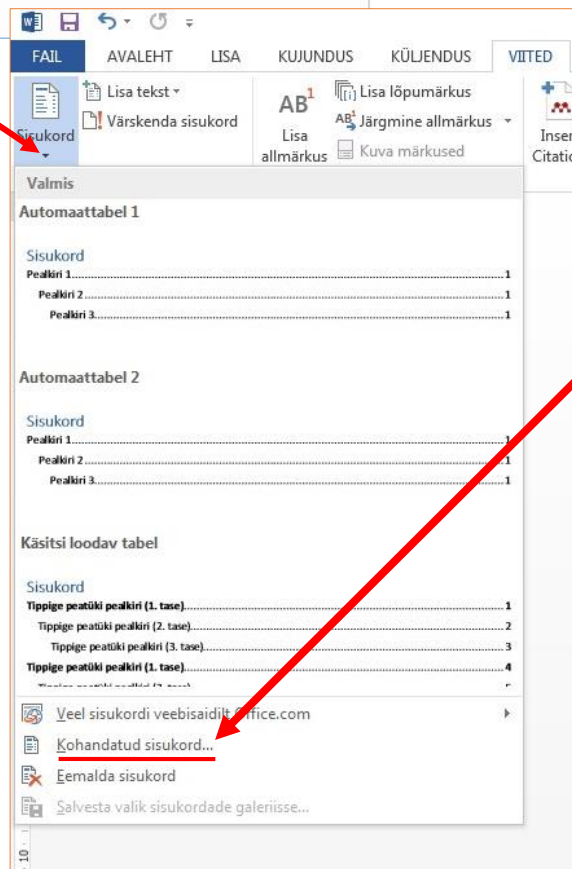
FAIL AVALEHT LISA KUJUNDUS KÜLJENDUS VIITED

Sisukord
Lisa tekst
Värskenda sisukord
$AB^1$ Lisa allmärkus
Lisa lõpumärkus
Järgmine allmärkus
Kuva märkused
Inser Citatio

Valmis
Automaattabel 1
Sisukord
Pealkiri 1........1
Pealkiri 2........1
Pealkiri 3........1

Automaattabel 2
Sisukord
Pealkiri 1........1
Pealkiri 2........1
Pealkiri 3........1

Käsitsi loodav tabel
Sisukord
Tippige peatüki pealkiri (1. tase)........1
Tippige peatüki pealkiri (2. tase)........2
Tippige peatüki pealkiri (3. tase)........3
Tippige peatüki pealkiri (1. tase)........4
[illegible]

Veel sisukordi veebisaidilt Office.com
Kohandatud sisukord...
Eemalda sisukord
Salvesta valik sisukordade galeriisse...

10